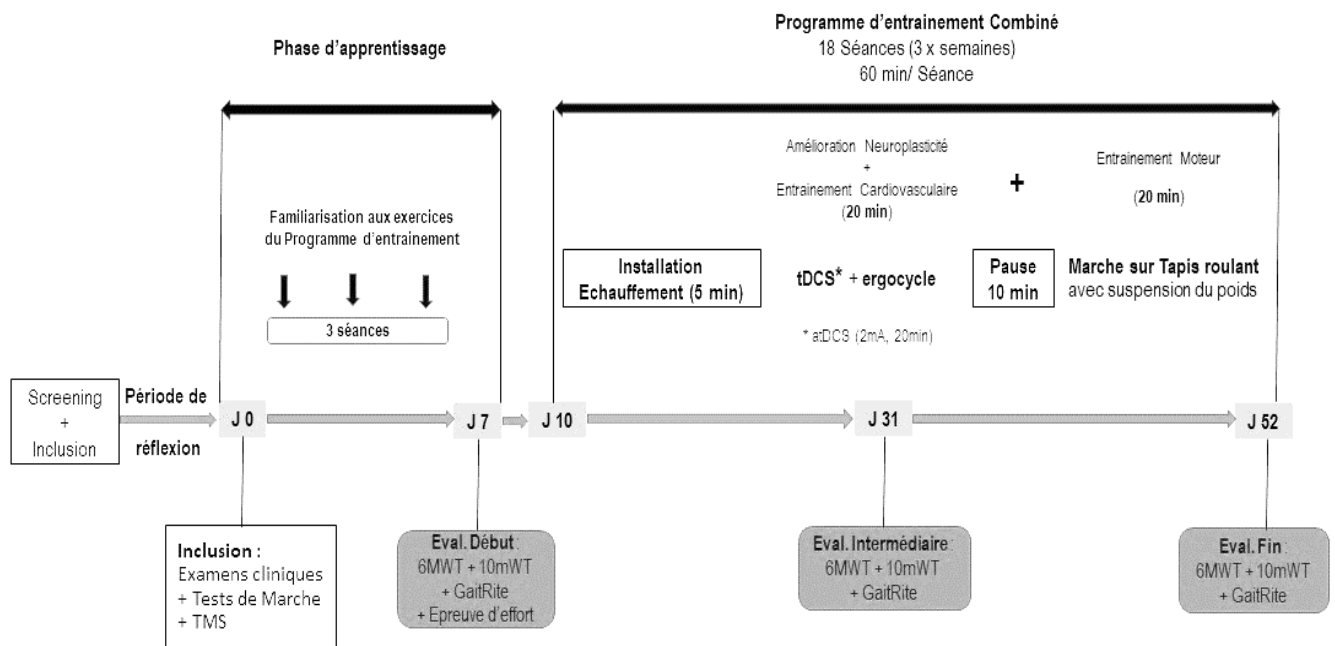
Phase d'apprentissage

Programme d'entrainement Combiné
18 Séances (3 x semaines)
60 min/ Séance

Familiarisation aux exercices du Programme d'entrainement

3 séances

Amélioration Neuroplasticité
+
Entrainement Cardiovasculaire
(20 min)

+

Entrainement Moteur
(20 min)

Installation
Echauffement (5 min)

tDCS* + ergocycle

* atDCS (2mA, 20min)

Pause
10 min

Marche sur Tapis roulant
avec suspension du poids

Screening
+
Inclusion

Période de réflexion

J 0

J 7

J 10

J 31

J 52

Inclusion :
Examens cliniques
+ Tests de Marche
+ TMS

Eval. Début :
6MWT + 10mWT
+ GaitRite
+ Epreuve d'effort

Eval. Intermédiaire :
6MWT + 10mWT
+ GaitRite

Eval. Fin :
6MWT + 10mWT
+ GaitRite